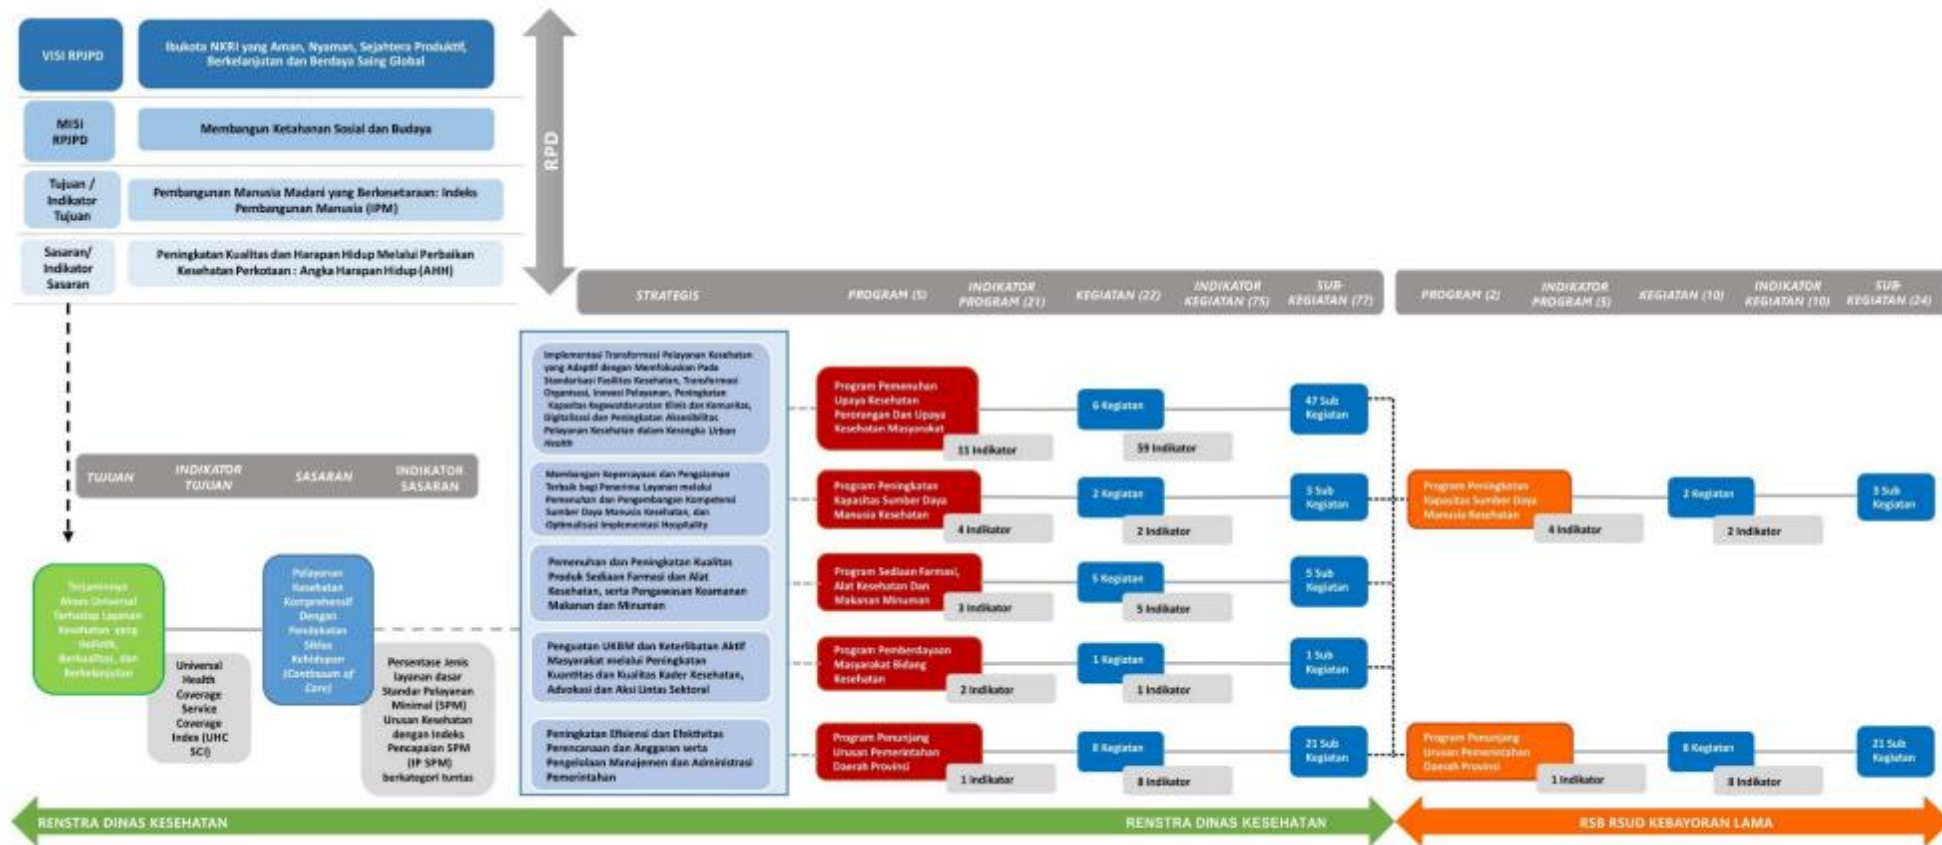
VISI RPJPD

Ibukota NKRI yang Aman, Nyaman, Sejahtera Produktif, Berkelanjutan dan Berdaya Saing Global

MISI RPJPD

Membangun Ketahanan Sosial dan Budaya

Tujuan / Indikator Tujuan

Pembangunan Manusia Madani yang Berkesetaraan: Indeks Pembangunan Manusia (IPM)

Sasaran/ Indikator Sasaran

Peningkatan Kualitas dan Harapan Hidup Melalui Perbaikan Kesehatan Perkotaan : Angka Harapan Hidup (AHH)

RPD

STRATEGIS | PROGRAM (5) | INDIKATOR PROGRAM (21) | KEGIATAN (22) | INDIKATOR KEGIATAN (75) | SUB-KEGIATAN (77)

PROGRAM (2) | INDIKATOR PROGRAM (5) | KEGIATAN (10) | INDIKATOR KEGIATAN (10) | SUB-KEGIATAN (24)

TUJUAN | INDIKATOR TUJUAN | SASARAN | INDIKATOR SASARAN

Terjaminnya Akses Universal Terhadap Layanan Kesehatan yang Holistik, Berkualitas, dan Berkelanjutan

Universal Health Coverage Service Coverage Index (UHC SCI)

Pelayanan Kesehatan Komprehensif Dengan Pendekatan Siklus Kehidupan (Continuum of Care)

Persentase Jenis layanan dasar Standar Pelayanan Minimal (SPM) Urusan Kesehatan dengan Indeks Pencapaian SPM (IP SPM) berkategori tuntas

Implementasi Transformasi Pelayanan Kesehatan yang Adaptif dengan Memfokuskan Pada Standarisasi Fasilitas Kesehatan, Transformasi Organisasi, Inovasi Pelayanan, Peningkatan Kapasitas Kegawatdaruratan Klinis dan Komunitas, Digitalisasi dan Peningkatan Aksesibilitas Pelayanan Kesehatan dalam Kerangka Urban Health

Membangun Kepercayaan dan Pengalaman Terbaik bagi Penerima Layanan melalui Pemenuhan dan Pengembangan Kompetensi Sumber Daya Manusia Kesehatan, dan Optimalisasi Implementasi Hospitality

Pemenuhan dan Peningkatan Kualitas Produk Sediaan Farmasi dan Alat Kesehatan, serta Pengawasan Keamanan Makanan dan Minuman

Penguatan UKBM dan Keterlibatan Aktif Masyarakat melalui Peningkatan Kuantitas dan Kualitas Kader Kesehatan, Advokasi dan Aksi Lintas Sektoral

Peningkatan Efisiensi dan Efektivitas Perencanaan dan Anggaran serta Pengelolaan Manajemen dan Administrasi Pemerintahan

Program Pemenuhan Upaya Kesehatan Perorangan Dan Upaya Kesehatan Masyarakat
11 Indikator
6 Kegiatan
59 Indikator
47 Sub Kegiatan

Program Peningkatan Kapasitas Sumber Daya Manusia Kesehatan
4 Indikator
2 Kegiatan
2 Indikator
3 Sub Kegiatan

Program Sediaan Farmasi, Alat Kesehatan Dan Makanan Minuman
3 Indikator
5 Kegiatan
5 Indikator
5 Sub Kegiatan

Program Pemberdayaan Masyarakat Bidang Kesehatan
2 Indikator
1 Kegiatan
1 Indikator
1 Sub Kegiatan

Program Penunjang Urusan Pemerintahan Daerah Provinsi
1 Indikator
8 Kegiatan
8 Indikator
21 Sub Kegiatan

Program Peningkatan Kapasitas Sumber Daya Manusia Kesehatan
4 Indikator
2 Kegiatan
2 Indikator
3 Sub Kegiatan

Program Penunjang Urusan Pemerintahan Daerah Provinsi
1 Indikator
8 Kegiatan
8 Indikator
21 Sub Kegiatan

RENSTRA DINAS KESEHATAN
RENSTRA DINAS KESEHATAN
RSB RSUD KEBAYORAN LAMA